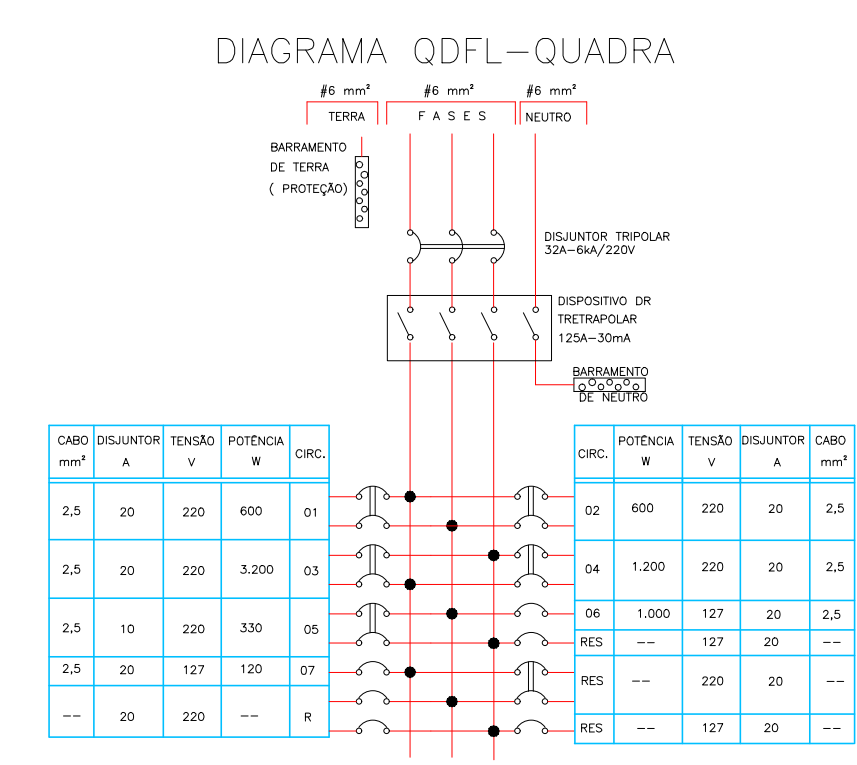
DIAGRAMA QDFL-QUADRA

#6 mm²
TERRA

#6 mm²
F A S E S

#6 mm²
NEUTRO

BARRAMENTO
DE TERRA
( PROTEÇÃO)

DISJUNTOR TRIPOLAR
32A-6kA/220V

DISPOSITIVO DR
TRETRAPOLAR
125A-30mA

BARRAMENTO
DE NEUTRO

| CABO mm² | DISJUNTOR A | TENSÃO V | POTÊNCIA W | CIRC. |
|---|---|---|---|---|
| 2,5 | 20 | 220 | 600 | 01 |
| 2,5 | 20 | 220 | 3.200 | 03 |
| 2,5 | 10 | 220 | 330 | 05 |
| 2,5 | 20 | 127 | 120 | 07 |
| -- | 20 | 220 | -- | R |

| CIRC. | POTÊNCIA W | TENSÃO V | DISJUNTOR A | CABO mm² |
|---|---|---|---|---|
| 02 | 600 | 220 | 20 | 2,5 |
| 04 | 1.200 | 220 | 20 | 2,5 |
| 06 | 1.000 | 127 | 20 | 2,5 |
| RES | -- | 127 | 20 | -- |
| RES | -- | 220 | 20 | -- |
| RES | -- | 127 | 20 | -- |